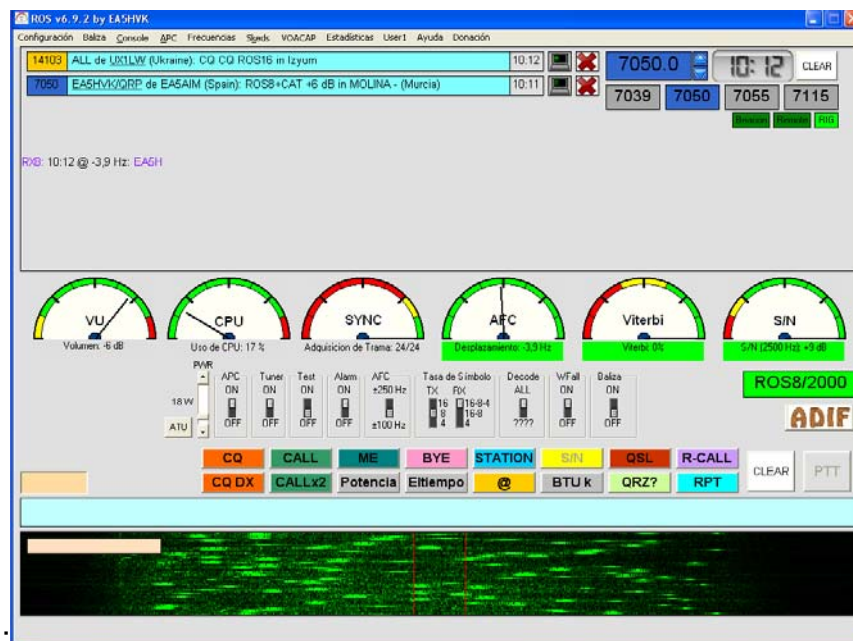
ROS v6.9.2 by EA5HVK

Configuración Baliza Console APC Frecuencias Skeds VOACAP Estadísticas User1 Ayuda Donación

14103 ALL de UX1LW (Ukraine): CQ CQ ROS16 in Izyum 10:12

7050 EA5HVK/QRP de EA5AIM (Spain): ROS8+CAT +6 dB in MOLINA - (Murcia) 10:11

7050.0 10:12 CLEAR

7039 7050 7055 7115

Beacon Remote RIG

RXB: 10:12 @ -3,9 Hz: EA5H

VU
Volumen: -6 dB

CPU
Uso de CPU: 17 %

SYNC
Adquisicion de Trama: 24/24

AFC
Desplazamiento: -3,9 Hz

Viterbi
Viterbi: 0%

S/N
S/N (2500 Hz): +9 dB

PWR
18 W
ATU

APC ON OFF

Tuner ON OFF

Test ON OFF

Alarm ON OFF

AFC ±250 Hz ±100 Hz

Tasa de Simbolo TX RX 16 8 4 16-8-4 16-8 4

Decode ALL ????

WFall ON OFF

Baliza ON OFF

ROS8/2000

ADIF

CQ CALL ME BYE STATION S/N QSL R-CALL CLEAR PTT

CQ DX CALLx2 Potencia Eltiempo @ BTU k QRZ? RPT